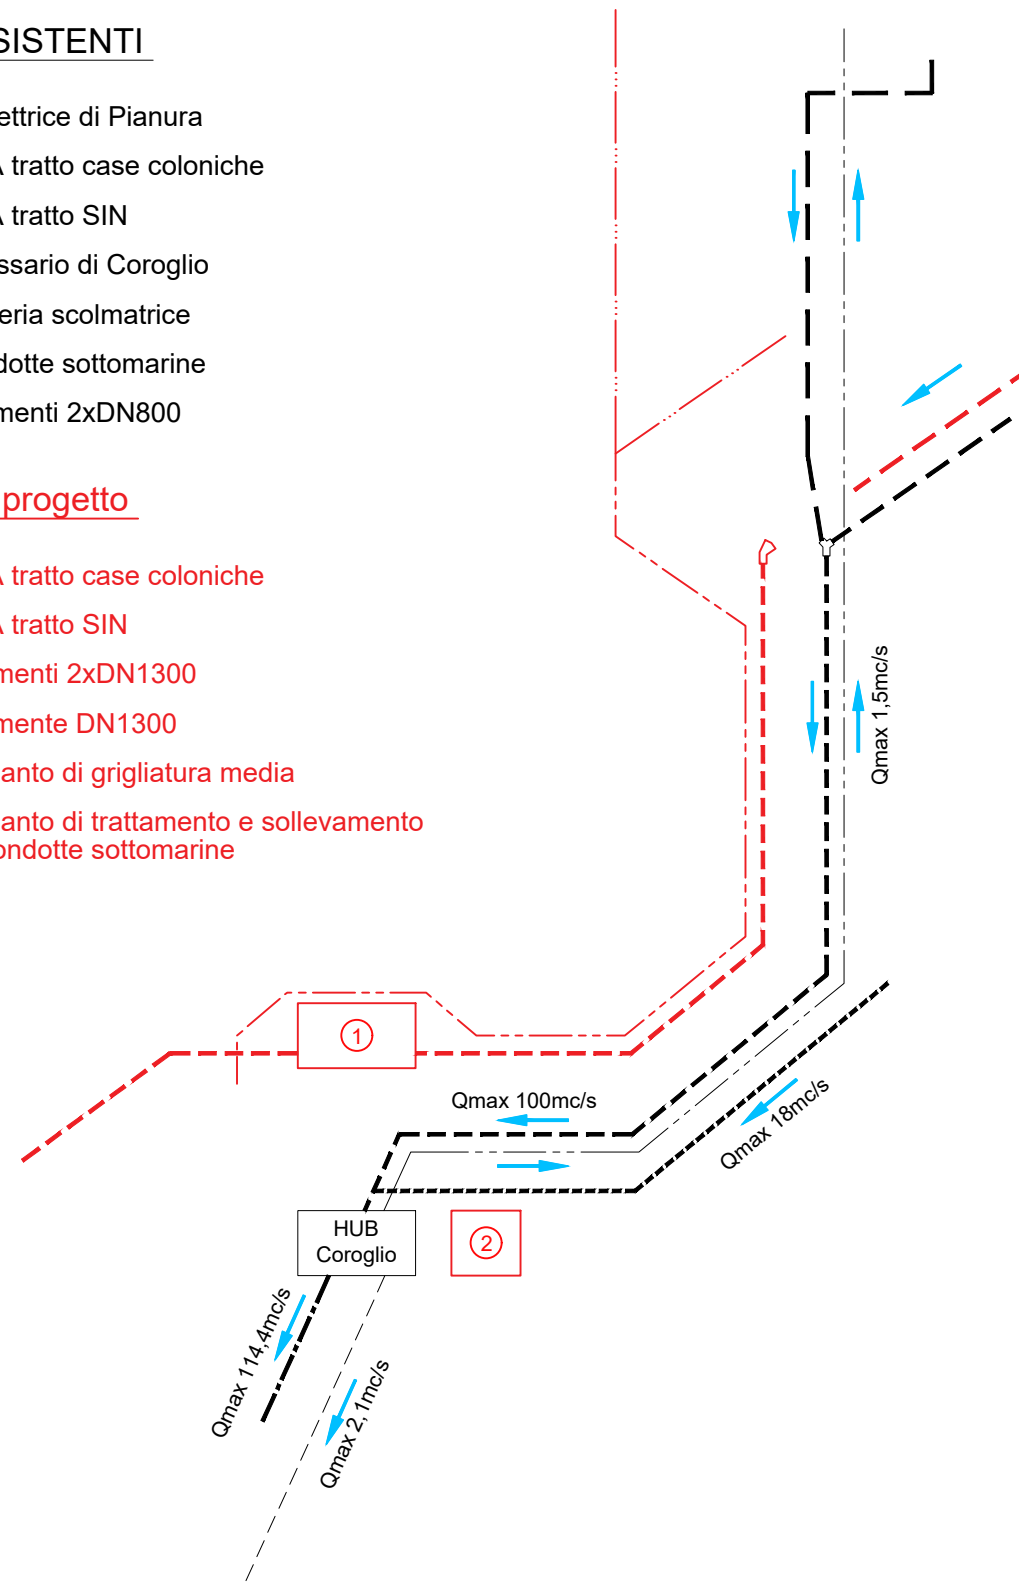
SISTENTI

ettrice di Pianura

\ tratto case coloniche

\ tratto SIN

ssario di Coroglio

eria scolmatrice

dotte sottomarine

menti 2xDN800

progetto

\ tratto case coloniche

\ tratto SIN

menti 2xDN1300

mente DN1300

anto di grigliatura media

anto di trattamento e sollevamento ondotte sottomarine

Qmax 1,5mc/s

1

Qmax 100mc/s

Qmax 18mc/s

HUB Coroglio

2

Qmax 114,4mc/s

Qmax 2,1mc/s